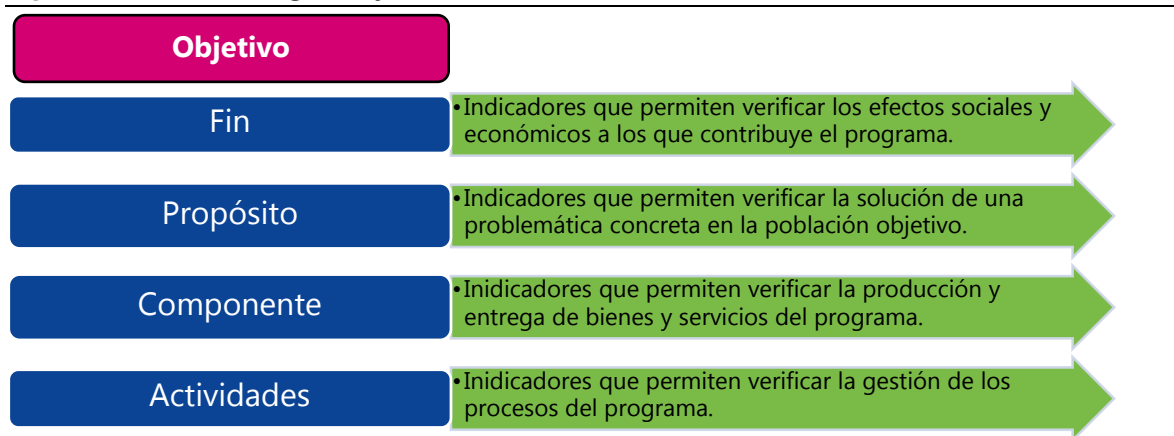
Objetivo

Fin

• Indicadores que permiten verificar los efectos sociales y económicos a los que contribuye el programa.

Propósito

• Indicadores que permiten verificar la solución de una problemática concreta en la población objetivo.

Componente

• Inidicadores que permiten verificar la producción y entrega de bienes y servicios del programa.

Actividades

• Inidicadores que permiten verificar la gestión de los procesos del programa.